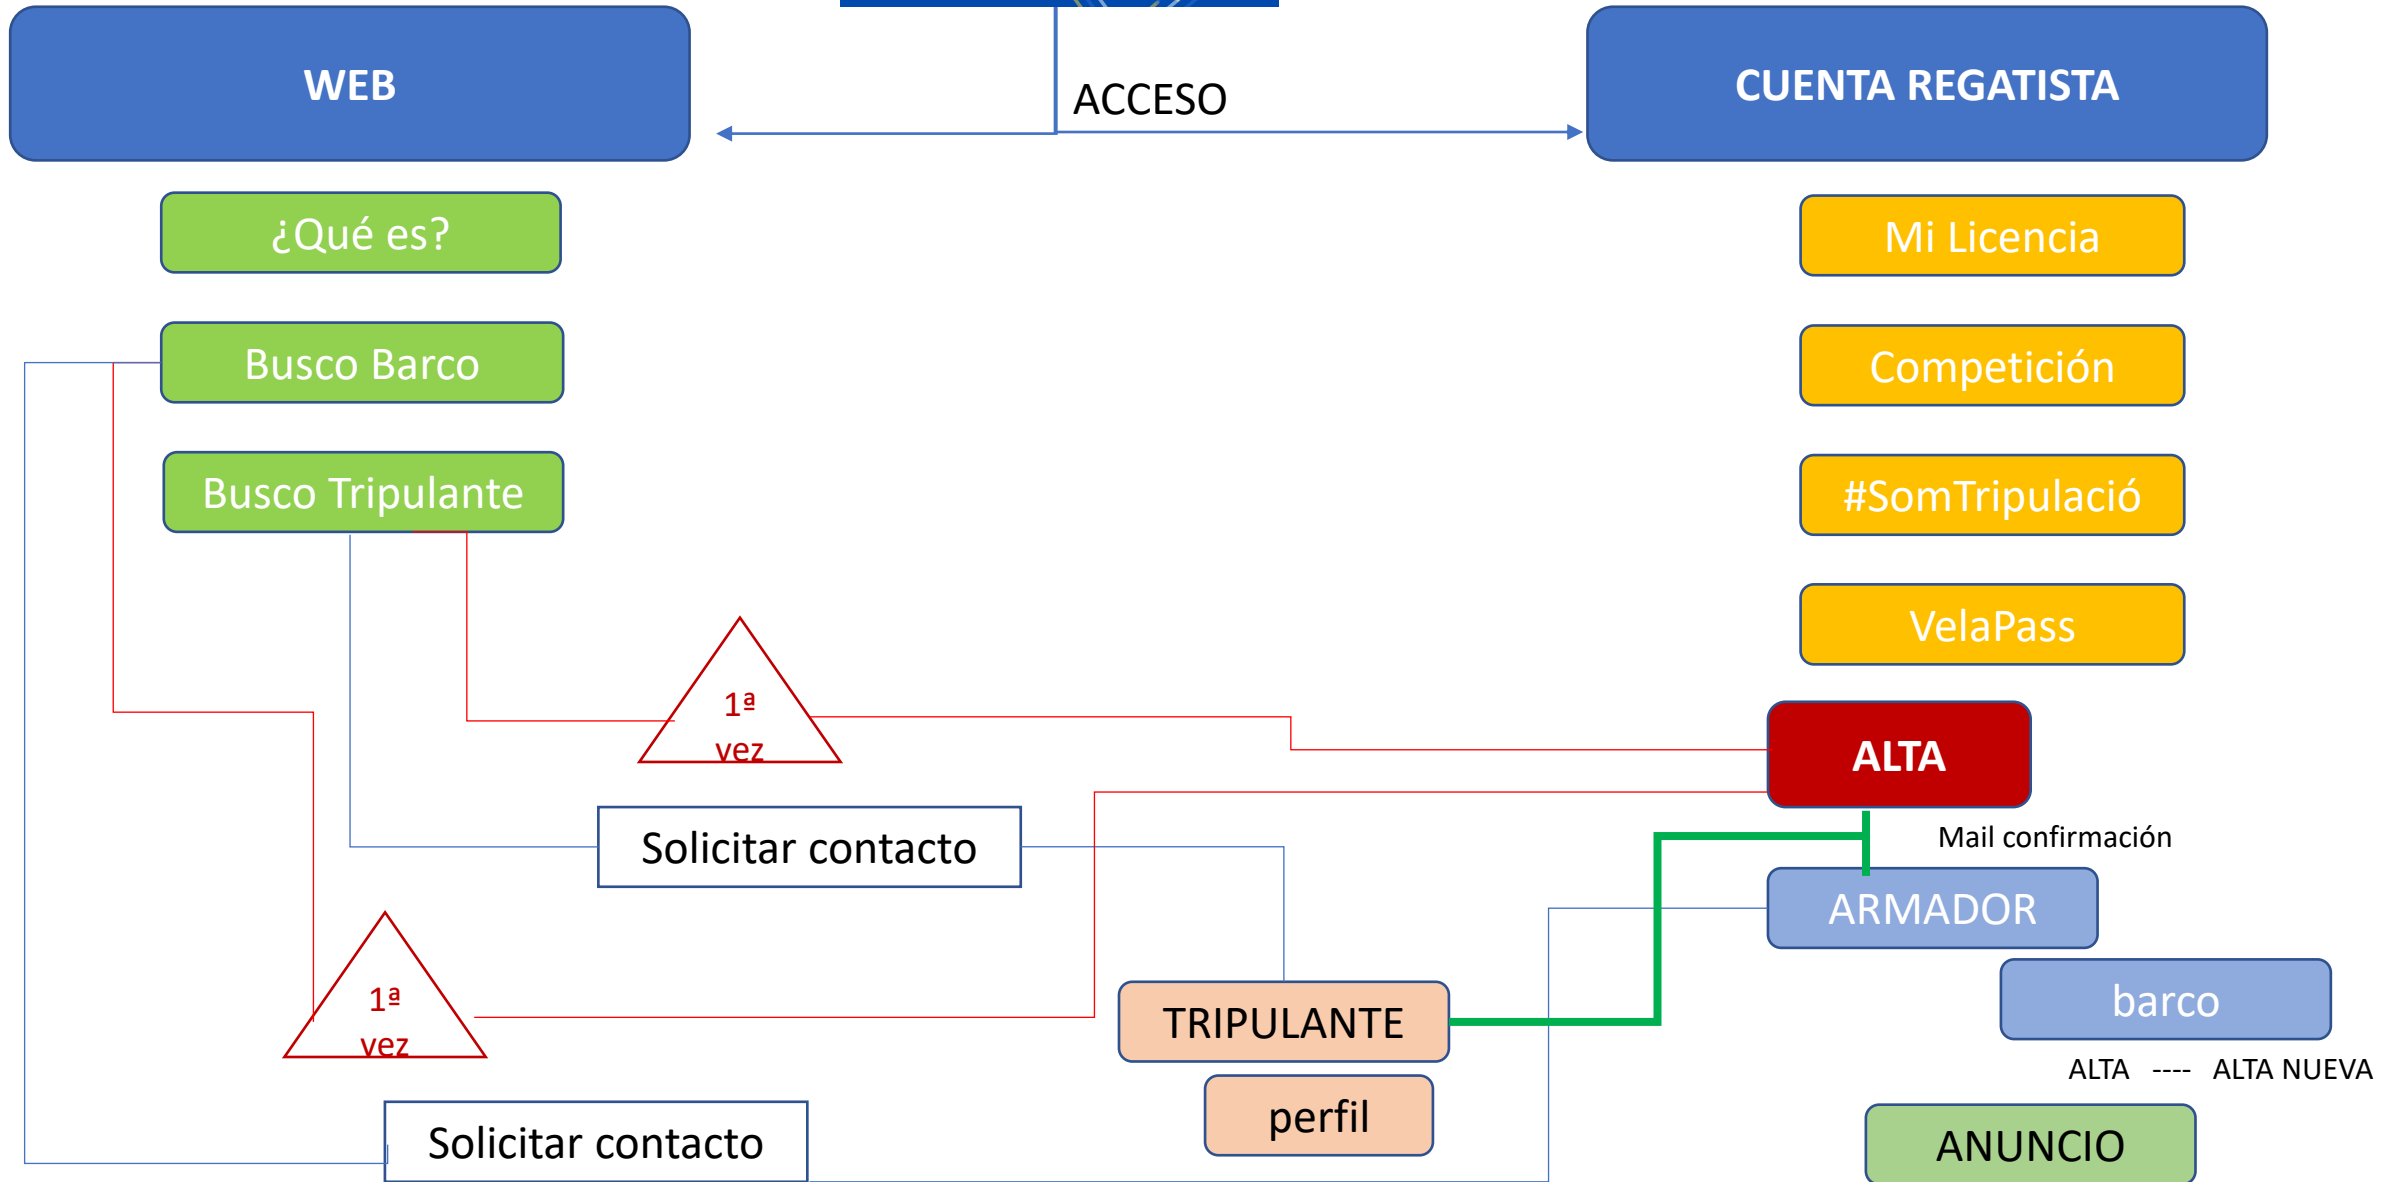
WEB

ACCESO

CUENTA REGATISTA

¿Qué es?

Busco Barco

Busco Tripulante

Mi Licencia

Competición

#SomTripulació

VelaPass

1ª vez

ALTA

Solicitar contacto

Mail confirmación

ARMADOR

1ª vez

TRIPULANTE

barco

ALTA ---- ALTA NUEVA

perfil

Solicitar contacto

ANUNCIO